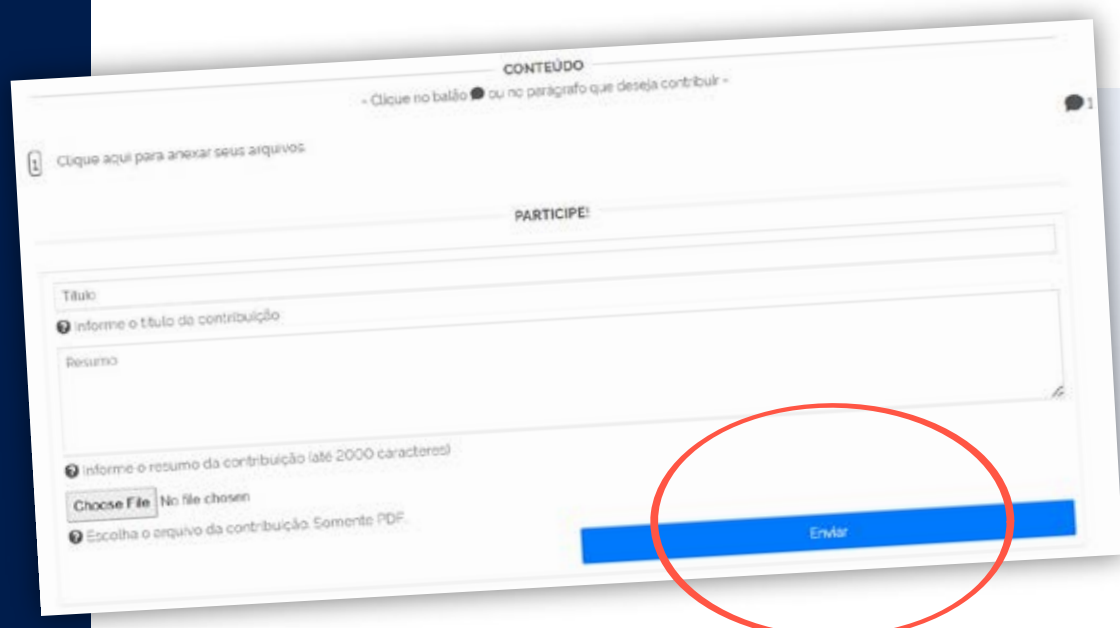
CONTEÚDO

- Clique no balão ou no parágrafo que deseja contribuir -

1

Clique aqui para anexar seus arquivos.

PARTICIPE!

Título

Informe o título da contribuição

Resumo

Informe o resumo da contribuição (até 2000 caracteres)

Choose File No file chosen

Escolha o arquivo da contribuição. Somente PDF.

Enviar